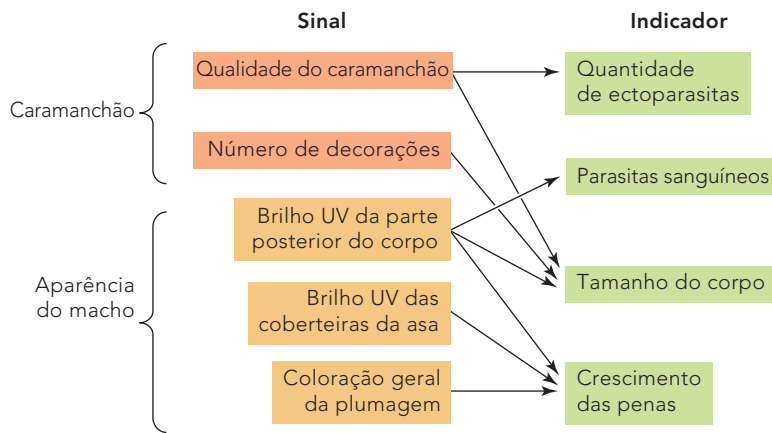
Sinal

Indicador

Caramanchão

Qualidade do caramanchão

Número de decorações

Aparência do macho

Brilho UV da parte posterior do corpo

Brilho UV das coberteiras da asa

Coloração geral da plumagem

Quantidade de ectoparasitas

Parasitas sanguíneos

Tamanho do corpo

Crescimento das penas